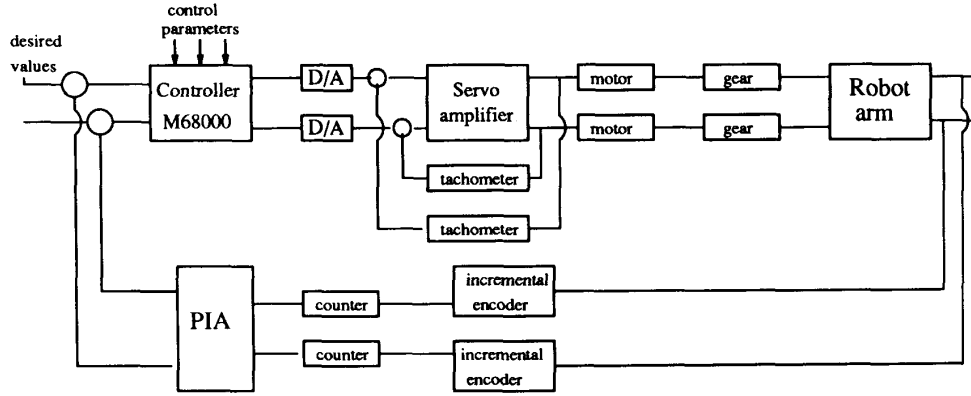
control parameters

desired values

Controller M68000

D/A

D/A

Servo amplifier

motor

motor

gear

gear

Robot arm

tachometer

tachometer

PIA

counter

counter

incremental encoder

incremental encoder